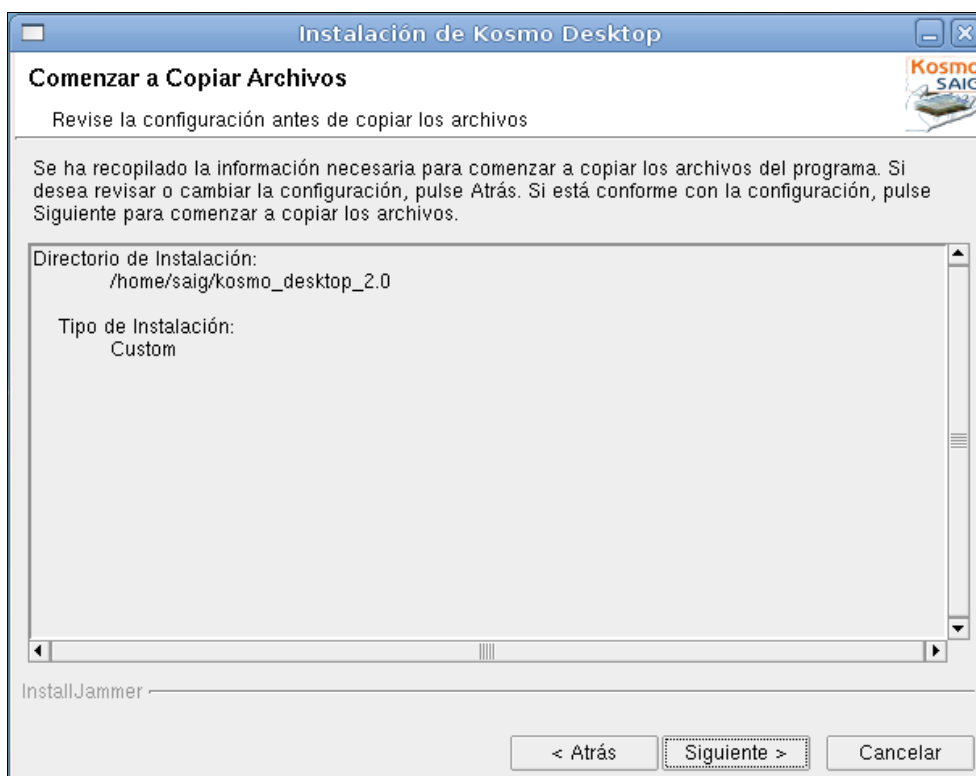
Instalación de Kosmo Desktop

Comenzar a Copiar Archivos

Revise la configuración antes de copiar los archivos

Kosmo SAIG

Se ha recopilado la información necesaria para comenzar a copiar los archivos del programa. Si desea revisar o cambiar la configuración, pulse Atrás. Si está conforme con la configuración, pulse Siguiente para comenzar a copiar los archivos.

Directorio de Instalación:
/home/saig/kosmo_desktop_2.0

Tipo de Instalación:
Custom

InstallJammer

< Atrás
Siguiente >
Cancelar